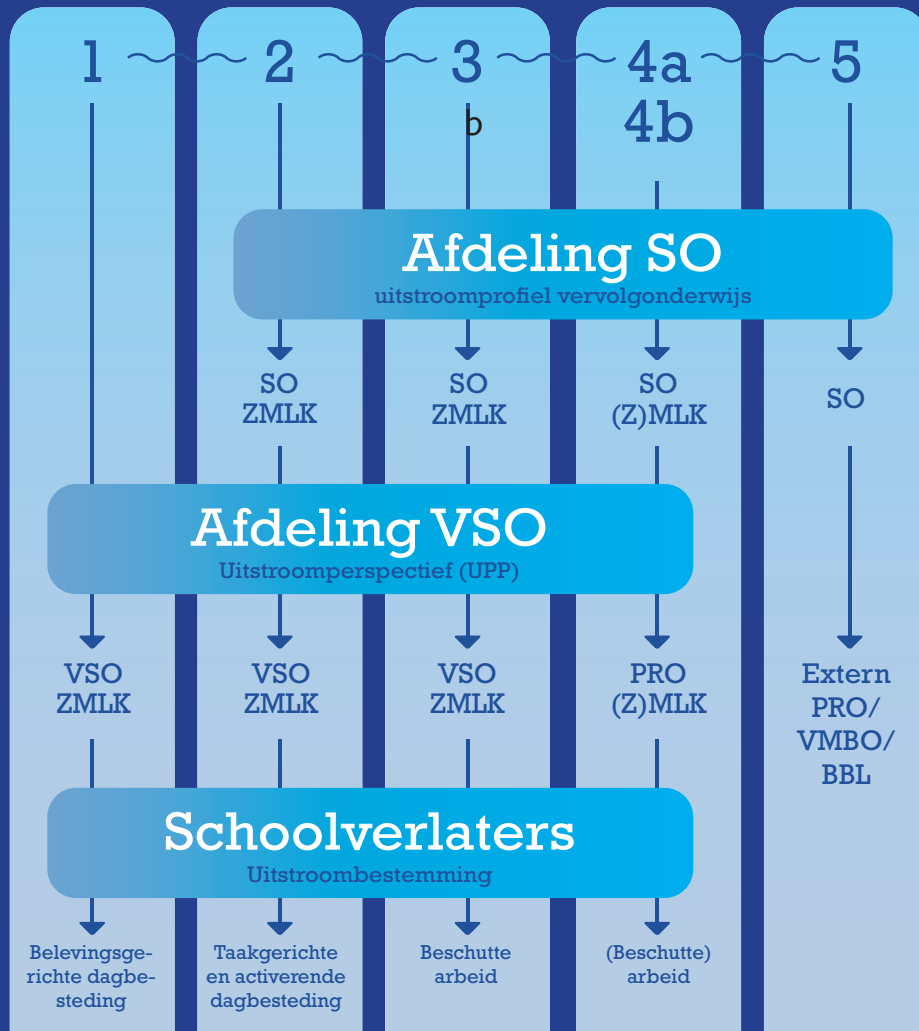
1 2 3 4a 5
b 4b

Afdeling SO
uitstroomprofiel vervolgonderwijs

SO ZMLK
SO ZMLK
SO (Z)MLK
SO

Afdeling VSO
Uitstroomperspectief (UPP)

VSO ZMLK
VSO ZMLK
VSO ZMLK
PRO (Z)MLK
Extern PRO/ VMBO/ BBL

Schoolverlaters
Uitstroombestemming

Belevingsgerichte dagbesteding
Taakgerichte en activerende dagbesteding
Beschutte arbeid
(Beschutte) arbeid